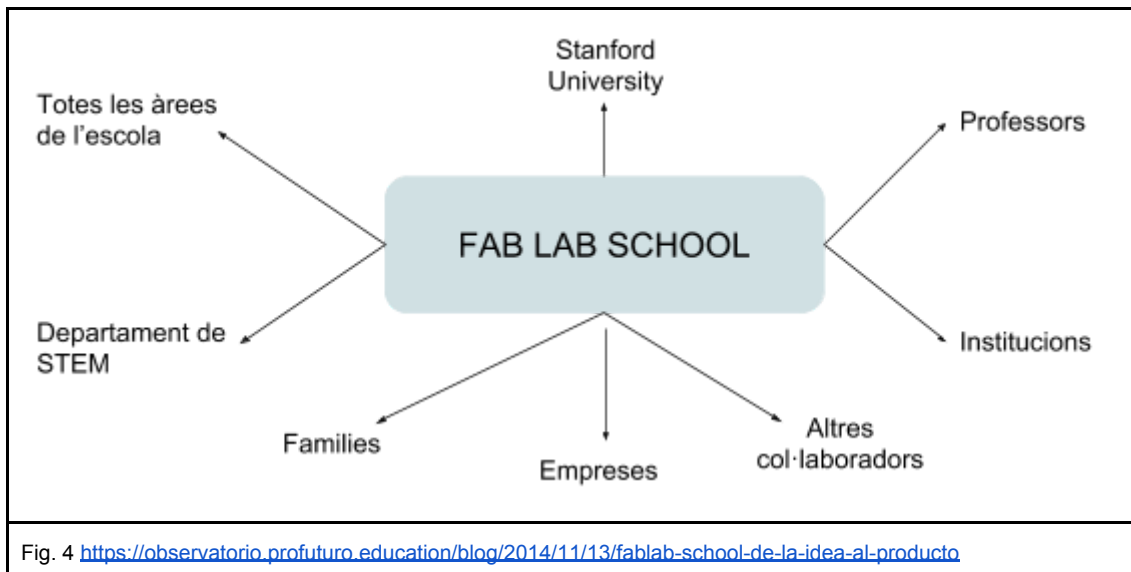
Stanford University

Totes les àrees de l'escola

Professors

FAB LAB SCHOOL

Departament de STEM

Institucions

Families

Empreses

Altres col·laboradors

Fig. 4 https://observatorio.profuturo.education/blog/2014/11/13/fablab-school-de-la-idea-al-producto